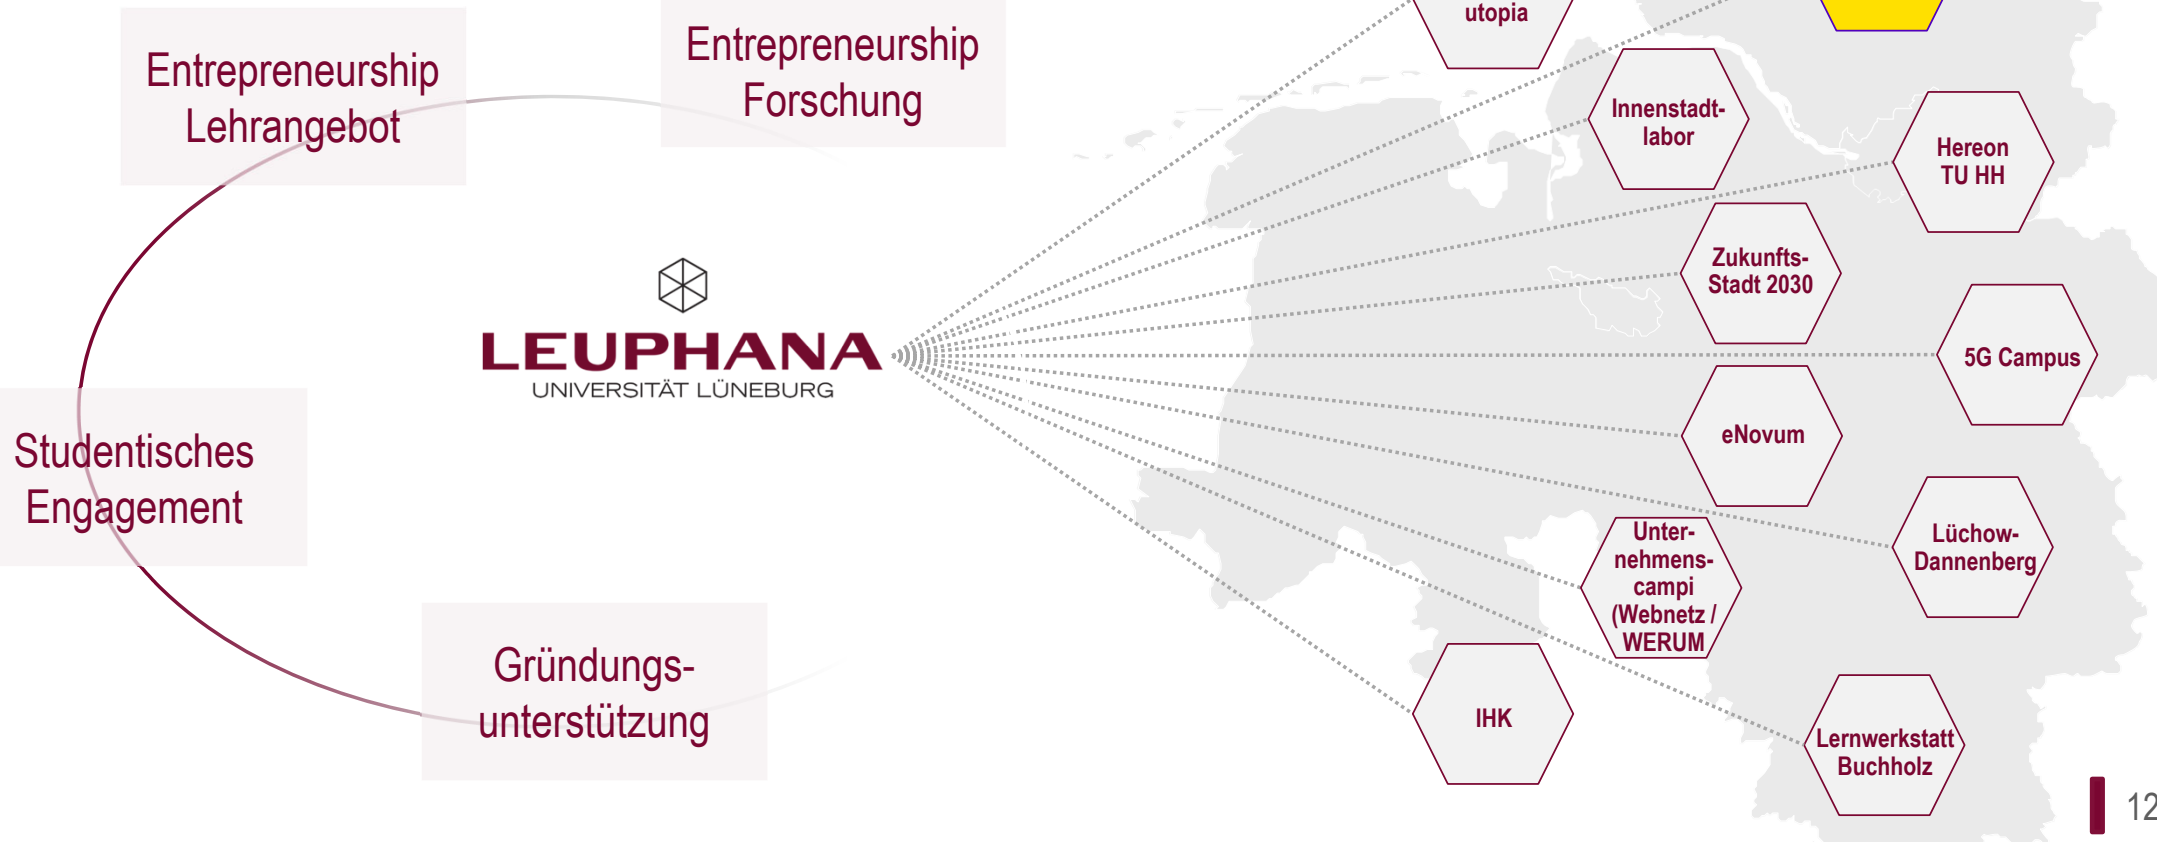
Entrepreneurship Lehrangebot

Entrepreneurship Forschung

Studentisches Engagement

Gründungsunterstützung

LEUPHANA
UNIVERSITÄT LÜNEBURG

utopia

Innenstadtlabor

Hereon TU HH

Zukunfts-Stadt 2030

5G Campus

eNovum

Lüchow-Dannenberg

Unternehmenscampi (Webnetz / WERUM

IHK

Lernwerkstatt Buchholz

12